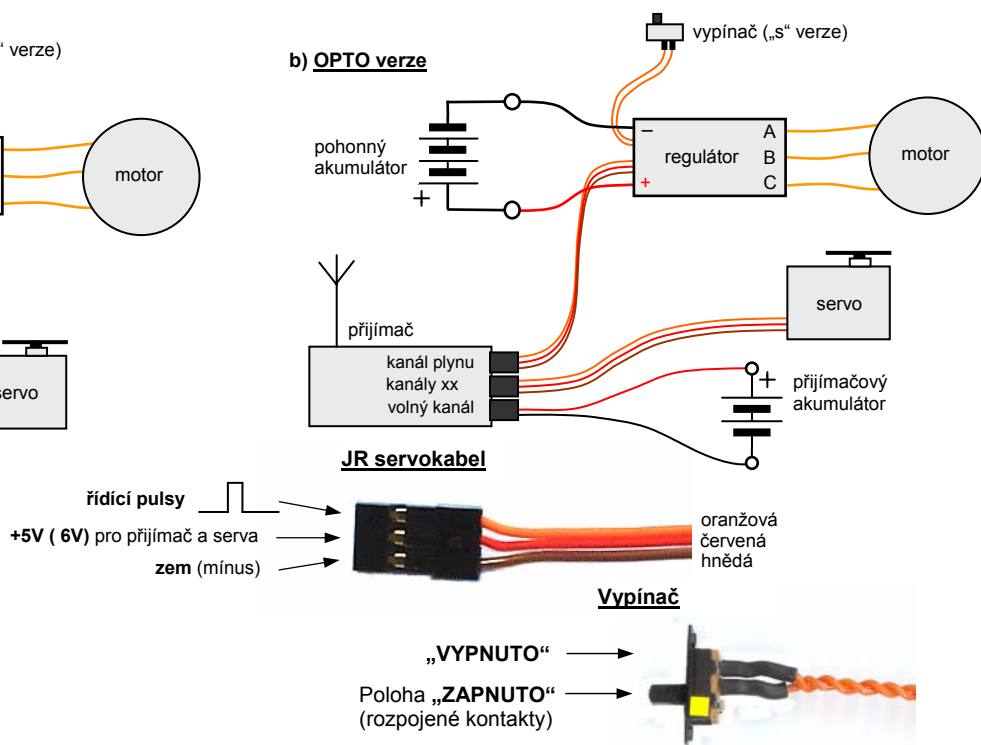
“ verze)

motor

servo

b) OPTO verze

vypínač („s“ verze)

pohonný akumulátor

+

–

regulátor

+

A

B

C

motor

přijímač

kanál plynu

kanály xx

volný kanál

servo

+

přijímačový akumulátor

JR servokabel

řídící pulsy

+5V ( 6V) pro přijímač a serva

zem (mínus)

oranžová

červená

hnědá

Vypínač

„VYPNUTO“

Poloha „ZAPNUTO“ (rozpojené kontakty)